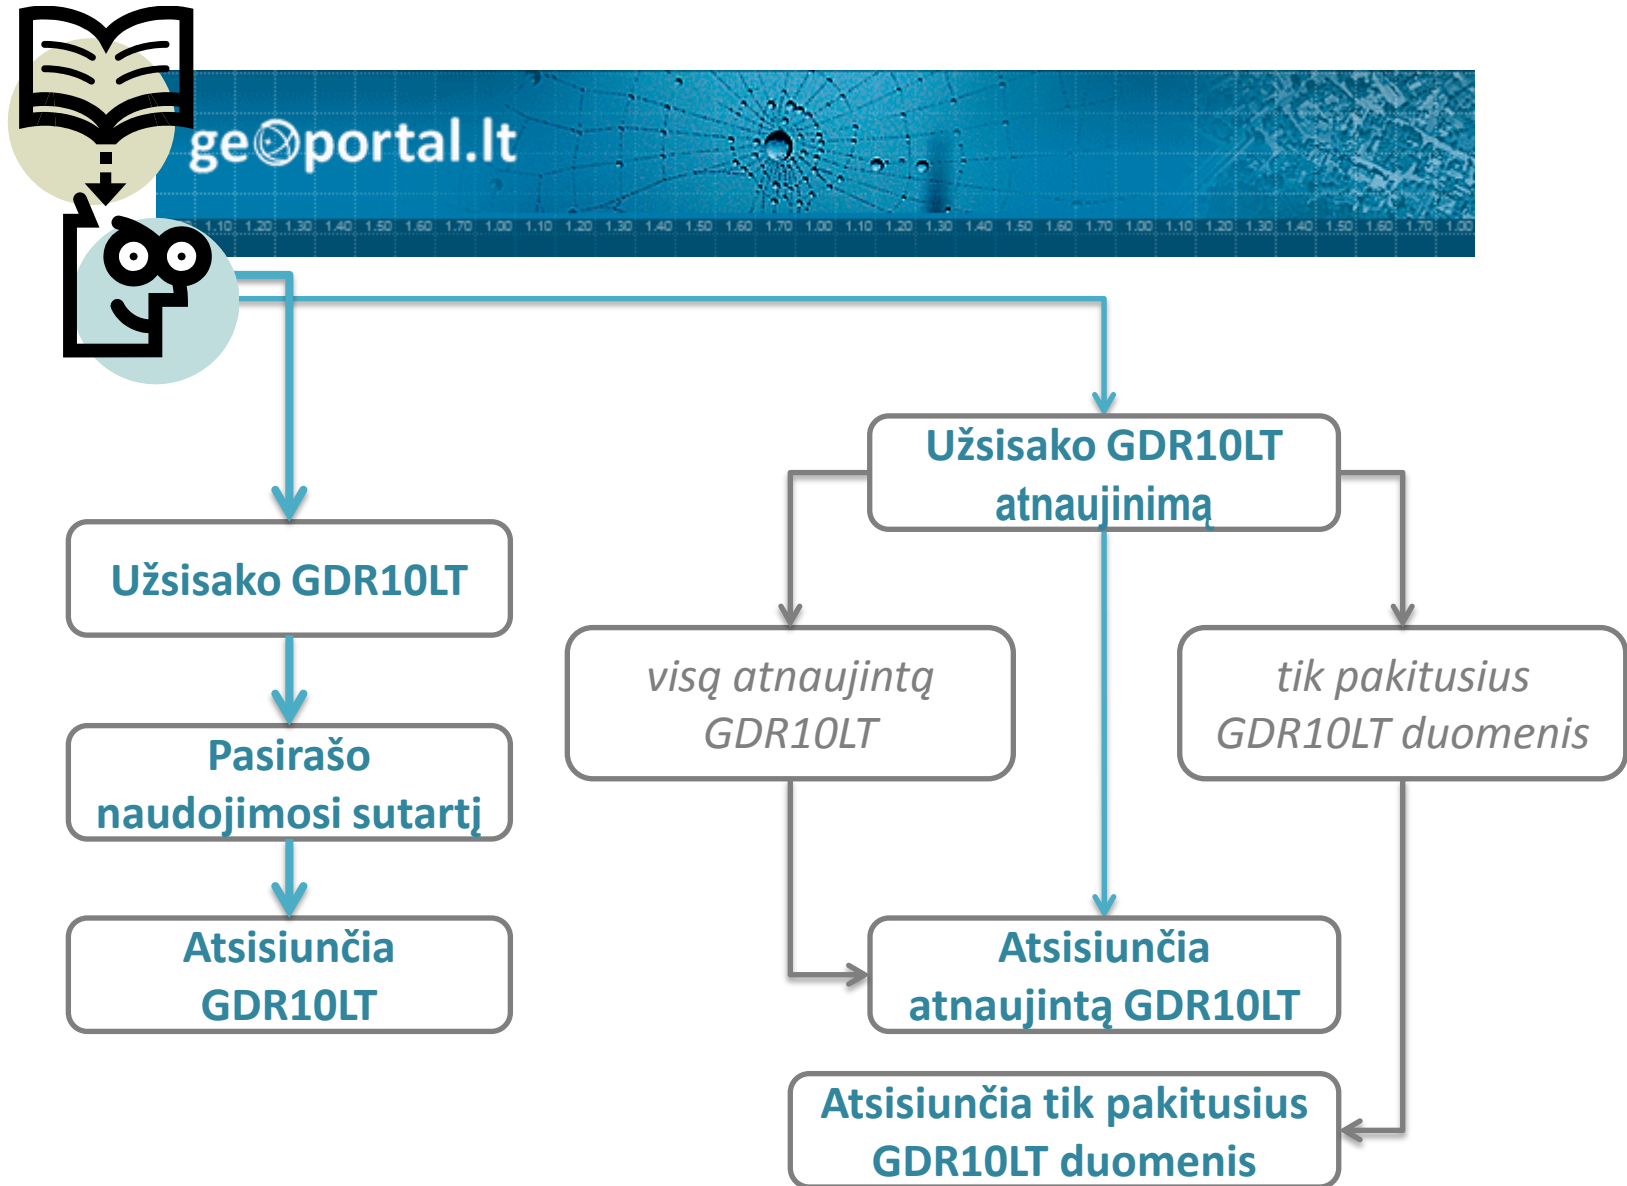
geoportal.lt

1.10 1.20 1.30 1.40 1.50 1.60 1.70 1.00 1.10 1.20 1.30 1.40 1.50 1.60 1.70 1.00 1.10 1.20 1.30 1.40 1.50 1.60 1.70 1.00 1.10 1.20 1.30 1.40 1.50 1.60 1.70 1.00

Užsisako GDR10LT atnaujinimą

Užsisako GDR10LT

visą atnaujintą GDR10LT

tik pakitusius GDR10LT duomenis

Pasirašo naudojimosi sutartį

Atsisiunčia GDR10LT

Atsisiunčia atnaujintą GDR10LT

Atsisiunčia tik pakitusius GDR10LT duomenis